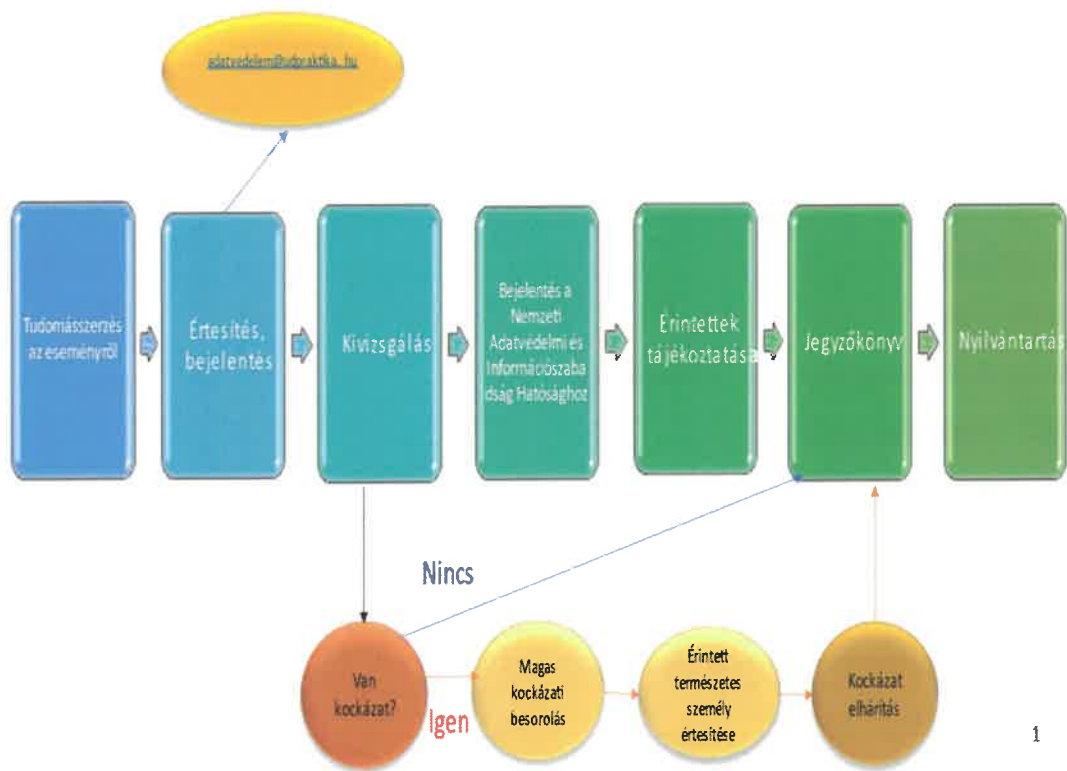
adatvedelem@udpraktika.hu

Tudomásszerzés az eseményről

Értesítés, bejelentés

Kivizsgálás

Bejelentés a Nemzeti Adatvédelmi és Információszabadság Hatósághoz

Érintettek tájékoztatása

Jegyzőkönyv

Nyilvántartás

Nincs

Van kockázat?

Igen

Magas kockázati besorolás

Érintett természetes személy értesítése

Kockázat elhárítás

1